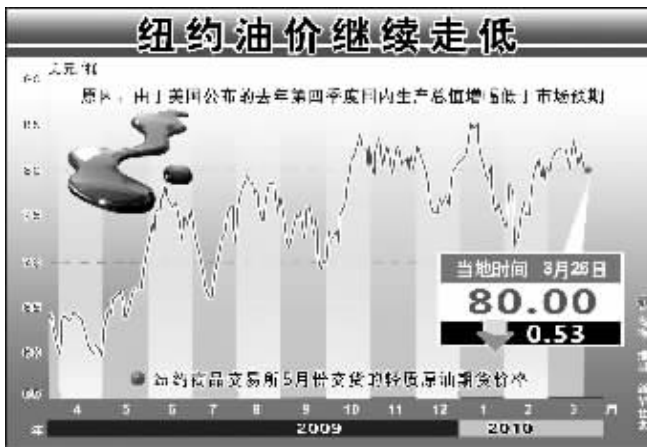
纽约油价继续走低

美元/桶

原因：由于美国公布的去年第四季度国内生产总值增幅低于市场预期

当地时间 3月26日

80.00

0.53

纽约商品交易所5月份交货的轻质原油期货价格

4 5 6 7 8 9 10 11 12 1 2 3 月

2009 2010